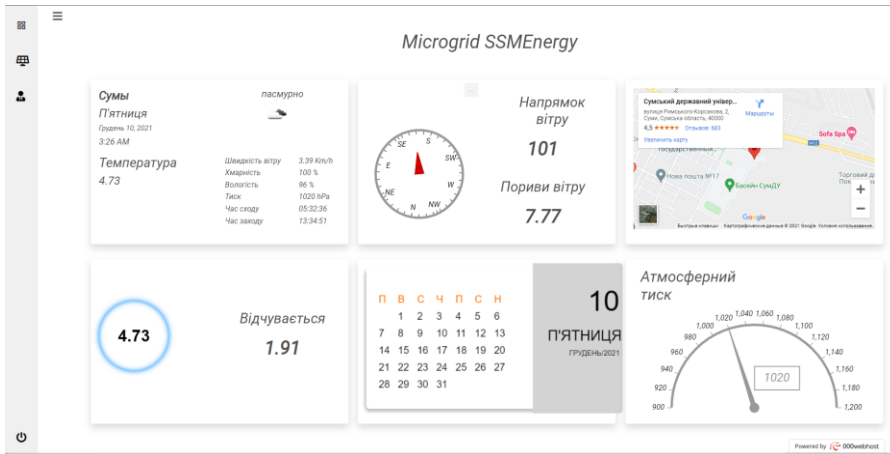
Microgrid SSMEnergy

Сумы
П'ятниця
Грудень 10, 2021
3:26 AM
пасмурно

Температура
4.73

| | |
|---|---|
| Швидкість вітру | 3.39 Km/h |
| Хмарність | 100 % |
| Вологість | 96 % |
| Тиск | 1020 hPa |
| Час сходу | 05:32:36 |
| Час заходу | 13:34:51 |

SE S SW W NW N NE

Напрямок вітру
101

Пориви вітру
7.77

Сумський державний універ...
вулиця Римського-Корсакова, 2, Суми, Сумська область, 40000
Маршруты
4,5 ★★★★★ Отзывов: 583
Увеличить карту
Sofa Spa
Нова пошта №17
Басейн СумДУ
Торговий дім Пок
Google
Быстрые клавиши  Картографические данные © 2021 Google  Условия использования

4.73

Відчувається
1.91

П В С Ч П С Н
1 2 3 4 5 6
7 8 9 10 11 12 13
14 15 16 17 18 19 20
21 22 23 24 25 26 27
28 29 30 31

10
П'ЯТНИЦЯ
ГРУДЕНЬ/2021

Атмосферний тиск
900 920 940 960 980 1,000 1,020 1,040 1,060 1,080 1,100 1,120 1,140 1,160 1,180 1,200
1020

Powered by 000webhost